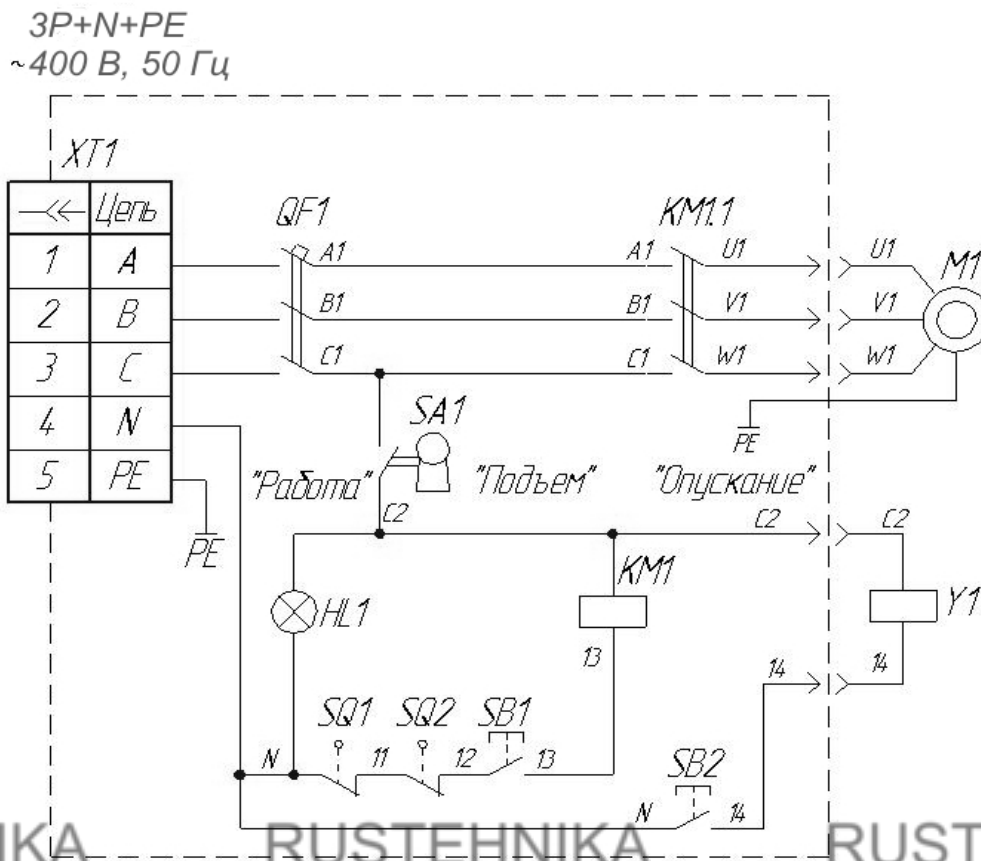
3P+N+PE
~400 В, 50 Гц

XT1

| —<< | Цепь |
|---|---|
| 1 | A |
| 2 | B |
| 3 | C |
| 4 | N |
| 5 | PE |

QF1
A1
B1
C1

KM1.1
A1
B1
C1
U1
V1
W1

U1
V1
W1
M1

PE

SA1
"Работа"
"Подъем"
"Опускание"
C2
C2
C2

PE

HL1
KM1
13
Y1
14
14

SQ1
SQ2
SB1
N
11
12
13

SB2
N
14

IKA
RUSTEHNIKA
RUST